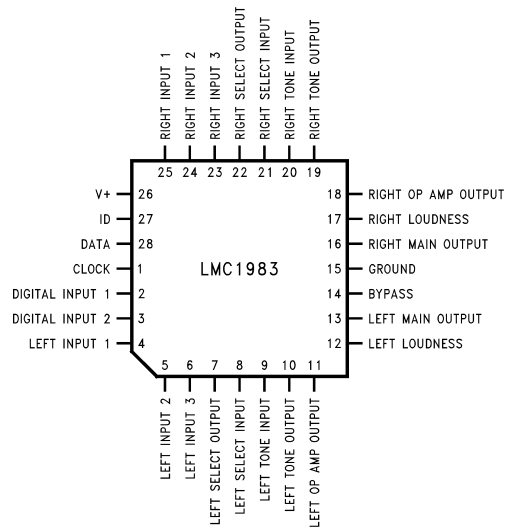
RIGHT INPUT 1
RIGHT INPUT 2
RIGHT INPUT 3
RIGHT SELECT OUTPUT
RIGHT SELECT INPUT
RIGHT TONE INPUT
RIGHT TONE OUTPUT

25 24 23 22 21 20 19

V+ 26
ID 27
DATA 28
CLOCK 1
DIGITAL INPUT 1 2
DIGITAL INPUT 2 3
LEFT INPUT 1 4

LMC1983

18 RIGHT OP AMP OUTPUT
17 RIGHT LOUDNESS
16 RIGHT MAIN OUTPUT
15 GROUND
14 BYPASS
13 LEFT MAIN OUTPUT
12 LEFT LOUDNESS

5 6 7 8 9 10 11

LEFT INPUT 2
LEFT INPUT 3
LEFT SELECT OUTPUT
LEFT SELECT INPUT
LEFT TONE INPUT
LEFT TONE OUTPUT
LEFT OP AMP OUTPUT